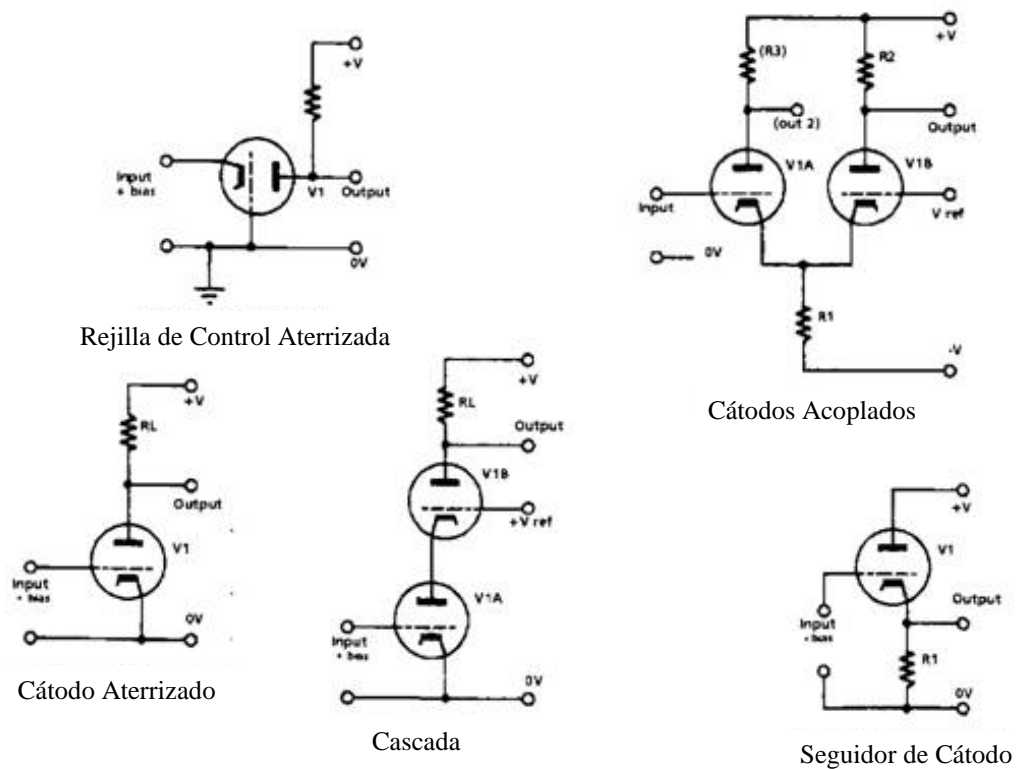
+V
Input + bias
V1
Output
0V

Rejilla de Control Aterrizada

+V
(R3)
R2
(out 2)
Output
V1A
V1B
Input
V ref
0V
R1
-V

Cátodos Acoplados

+V
RL
Output
V1
Input + bias
0V

Cátodo Aterrizado

+V
RL
Output
V1B
+V ref
V1A
Input + bias
0V

Cascada

+V
V1
Output
Input + bias
R1
0V

Seguidor de Cátodo